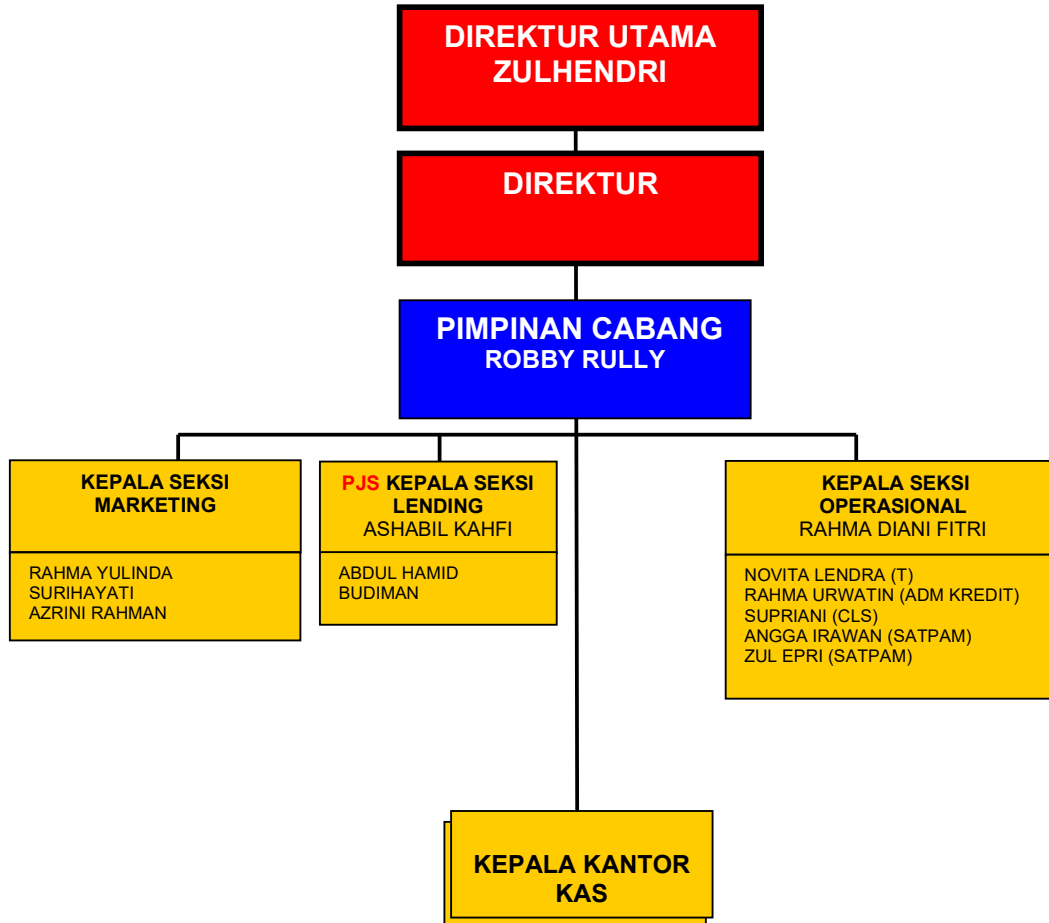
DIREKTUR UTAMA
ZULHENDRI

DIREKTUR

PIMPINAN CABANG
ROBBY RULLY

KEPALA SEKSI
MARKETING

RAHMA YULINDA
SURIHAYATI
AZRINI RAHMAN

PJS KEPALA SEKSI
LENDING
ASHABIL KAHFI

ABDUL HAMID
BUDIMAN

KEPALA SEKSI
OPERASIONAL
RAHMA DIANI FITRI

NOVITA LENDRA (T)
RAHMA URWATIN (ADM KREDIT)
SUPRIANI (CLS)
ANGGA IRAWAN (SATPAM)
ZUL EPRI (SATPAM)

KEPALA KANTOR
KAS